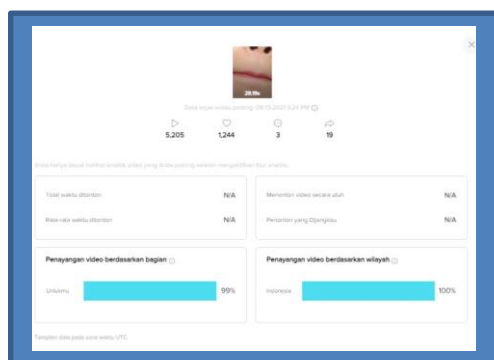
28.9k

Data sejak waktu posting: 08/15/2021 9:24 PM

5,205
1,244
3
19

Anda hanya dapat melihat analitik video yang Anda posting setelah mengaktifkan analitik.

Total waktu ditonton N/A

Rata-rata waktu ditonton N/A

Menonton video secara utuh N/A

Penonton yang Dijangkau N/A

Penayangan video berdasarkan bagian

Untukmu 99%

Penayangan video berdasarkan wilayah

Indonesia 100%

Tampilan data pada zona waktu UTC